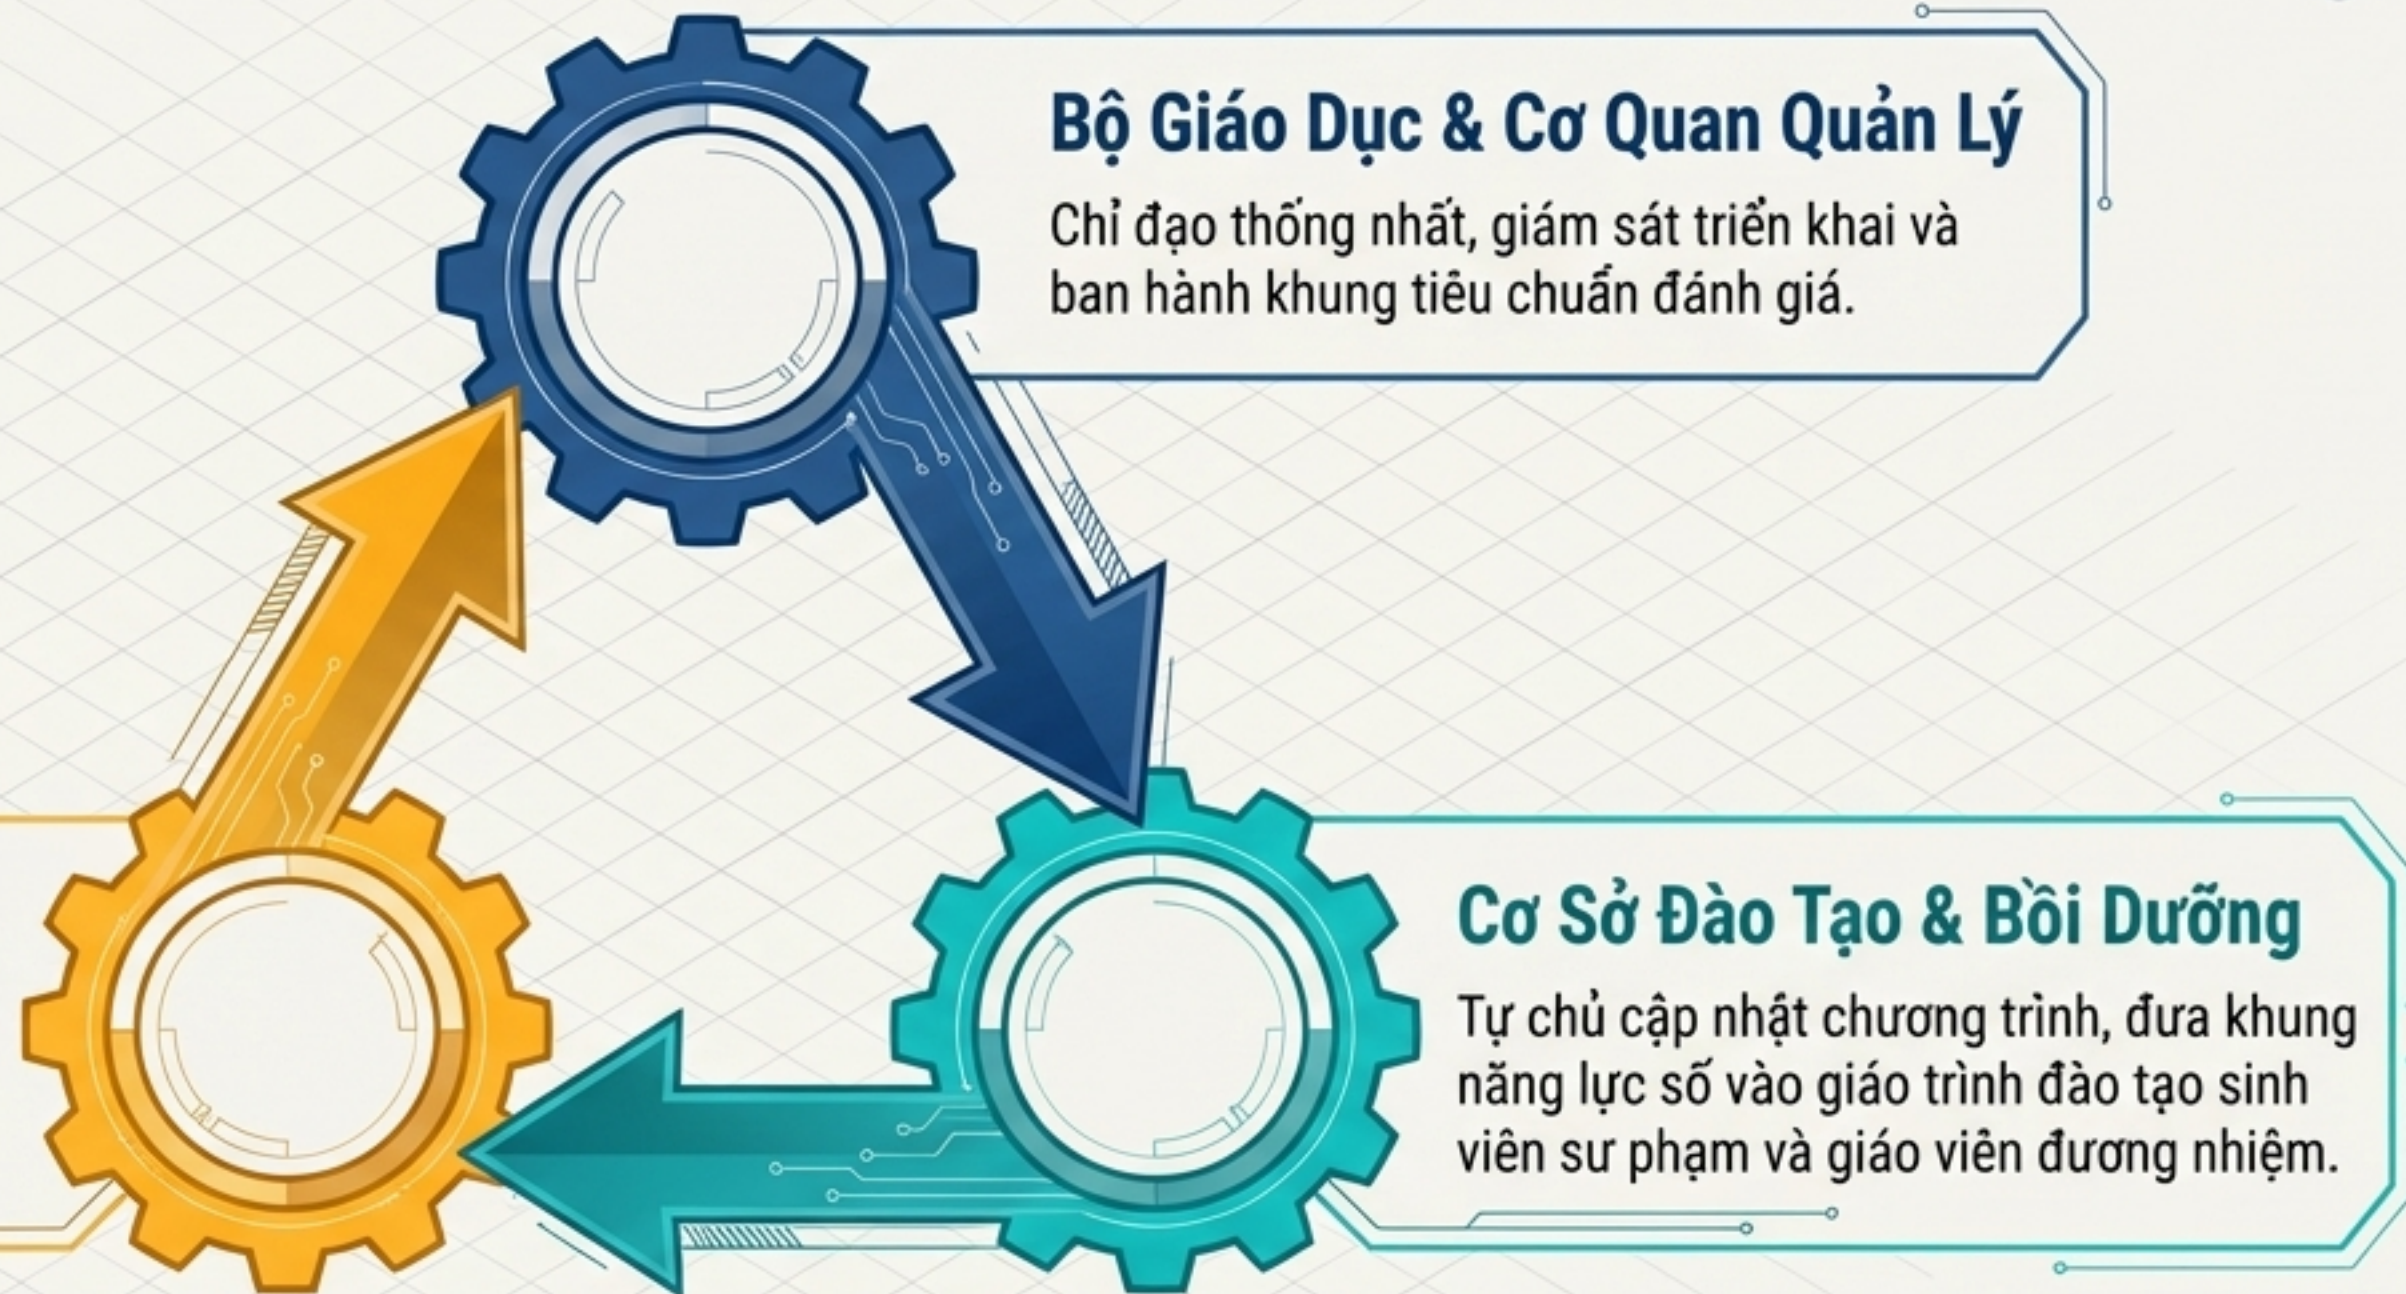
Bộ Giáo Dục & Cơ Quan Quản Lý

Chỉ đạo thống nhất, giám sát triển khai và ban hành khung tiêu chuẩn đánh giá.

Cơ Sở Đào Tạo & Bồi Dưỡng

Tự chủ cập nhật chương trình, đưa khung năng lực số vào giáo trình đào tạo sinh viên sư phạm và giáo viên đương nhiệm.